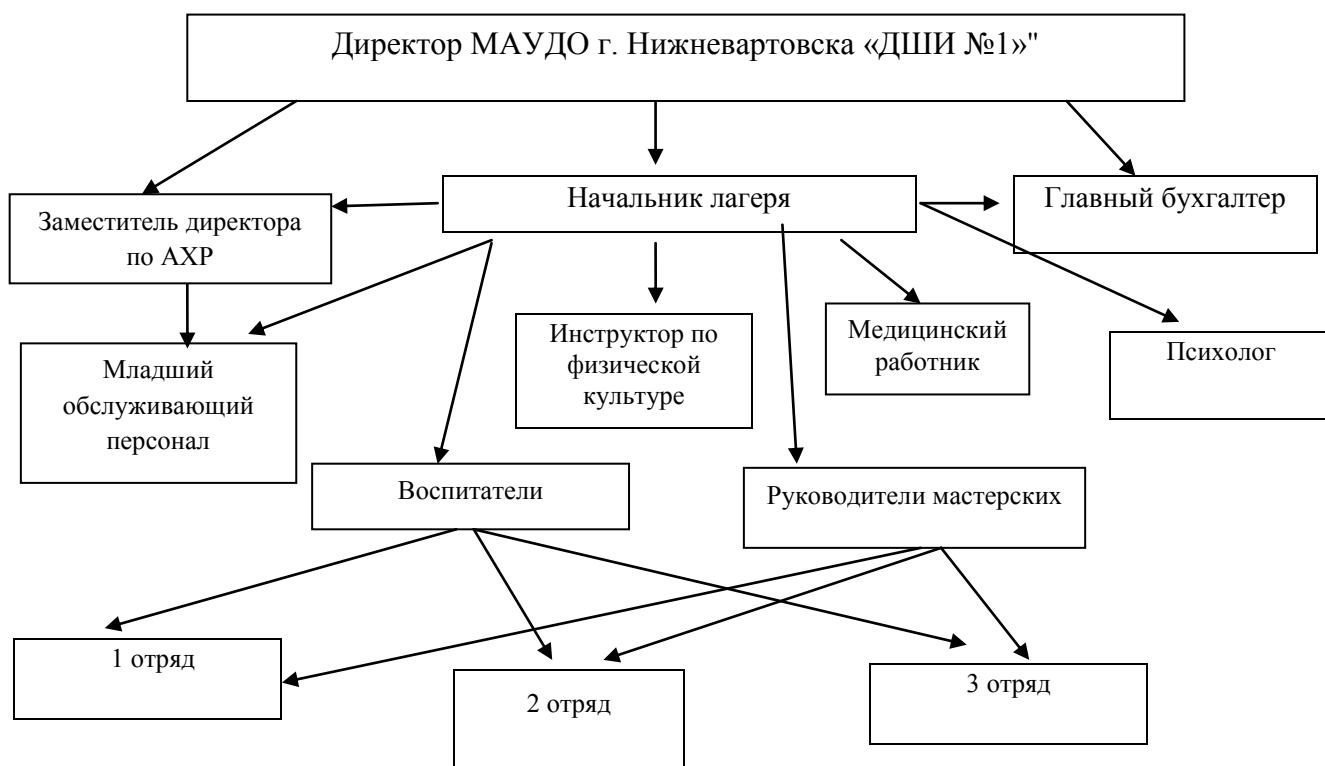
Директор МАУДО г. Нижневартовска «ДШИ №1»"

Начальник лагеря

Главный бухгалтер

Заместитель директора по АХР

Младший обслуживающий персонал

Инструктор по физической культуре

Медицинский работник

Психолог

Воспитатели

Руководители мастерских

1 отряд

2 отряд

3 отряд